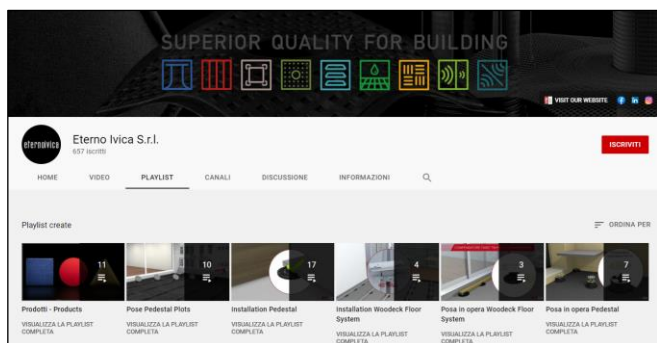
SUPERIOR QUALITY FOR BUILDING

VISIT OUR WEBSITE

eternoivica

Eterno Ivica S.r.l.

657 iscritti

ISCRIVITI

HOME VIDEO PLAYLIST CANALI DISCUSSIONE INFORMAZIONI

Playlist create

ORDINA PER

11

Prodotti - Products

VISUALIZZA LA PLAYLIST COMPLETA

10

Pose Pedestal Plots

VISUALIZZA LA PLAYLIST COMPLETA

17

Installation Pedestal

VISUALIZZA LA PLAYLIST COMPLETA

4

Installation Woodeck Floor System

VISUALIZZA LA PLAYLIST COMPLETA

3

Posa in opera Woodeck Floor System

VISUALIZZA LA PLAYLIST COMPLETA

7

Posa in opera Pedestal

VISUALIZZA LA PLAYLIST COMPLETA